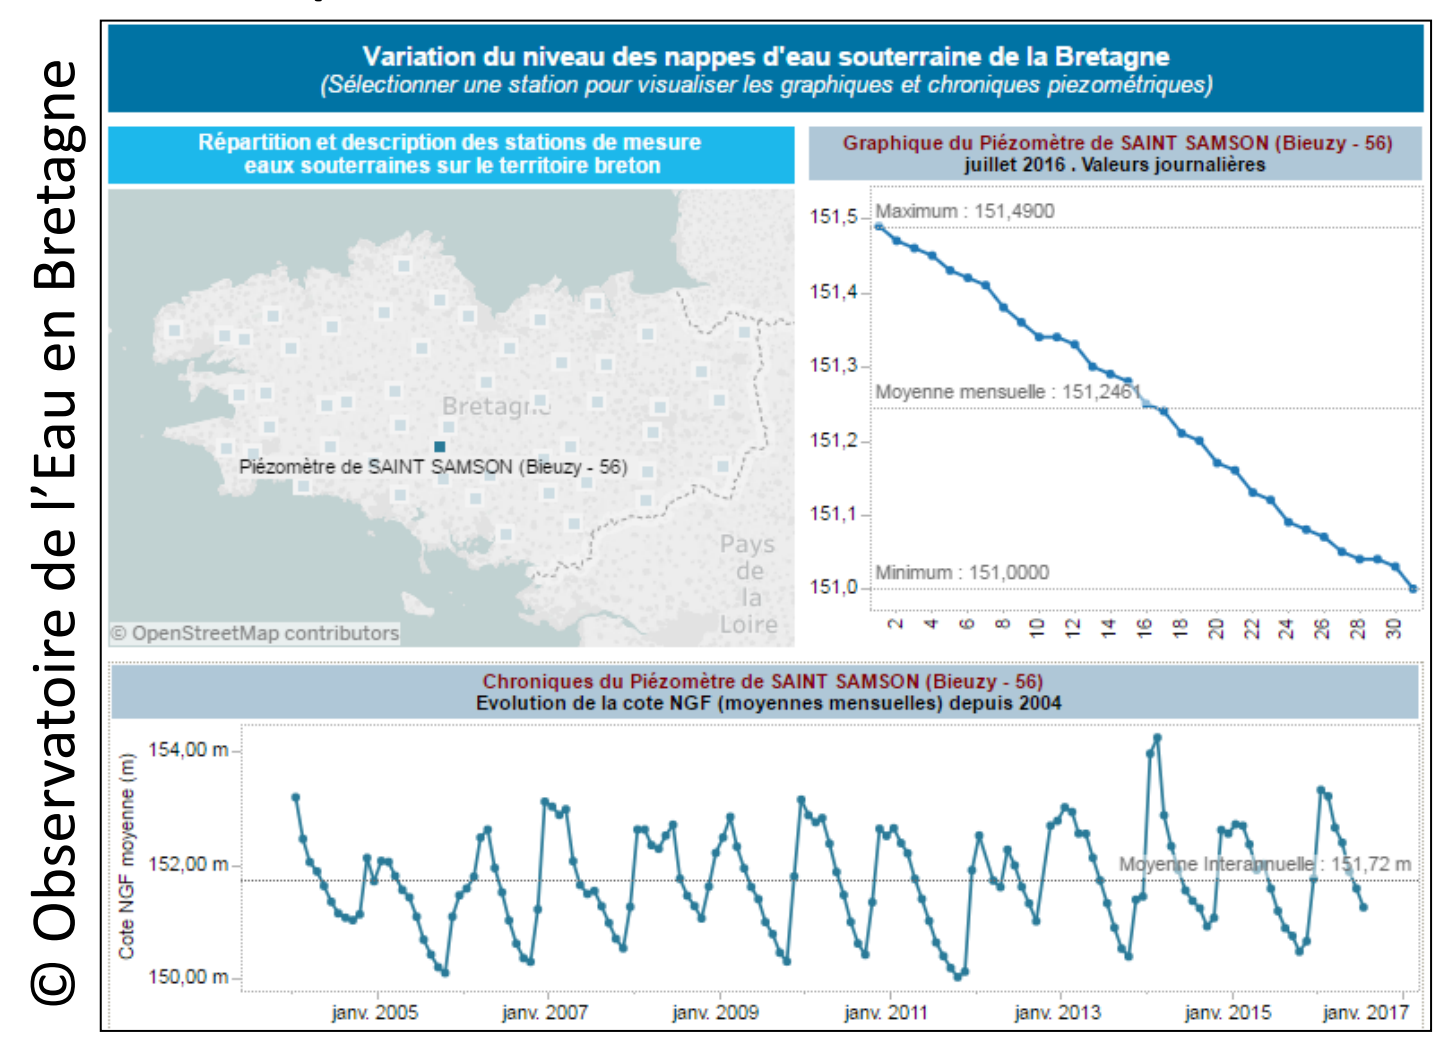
© Observatoire de l’Eau en Bretagne

Variation du niveau des nappes d'eau souterraine de la Bretagne
(Sélectionner une station pour visualiser les graphiques et chroniques piezométriques)

Répartition et description des stations de mesure eaux souterraines sur le territoire breton

Bretagne
Piézomètre de SAINT SAMSON (Bieuzy - 56)
Pays de la Loire
© OpenStreetMap contributors

Graphique du Piézomètre de SAINT SAMSON (Bieuzy - 56)
juillet 2016 . Valeurs journalières

151,5
151,4
151,3
151,2
151,1
151,0
Maximum : 151,4900
Moyenne mensuelle : 151,2461
Minimum : 151,0000
2 4 6 8 10 12 14 16 18 20 22 24 26 28 30

Chroniques du Piézomètre de SAINT SAMSON (Bieuzy - 56)
Evolution de la cote NGF (moyennes mensuelles) depuis 2004

Cote NGF moyenne (m)
154,00 m
152,00 m
150,00 m
Moyenne Interannuelle : 151,72 m
janv. 2005 janv. 2007 janv. 2009 janv. 2011 janv. 2013 janv. 2015 janv. 2017